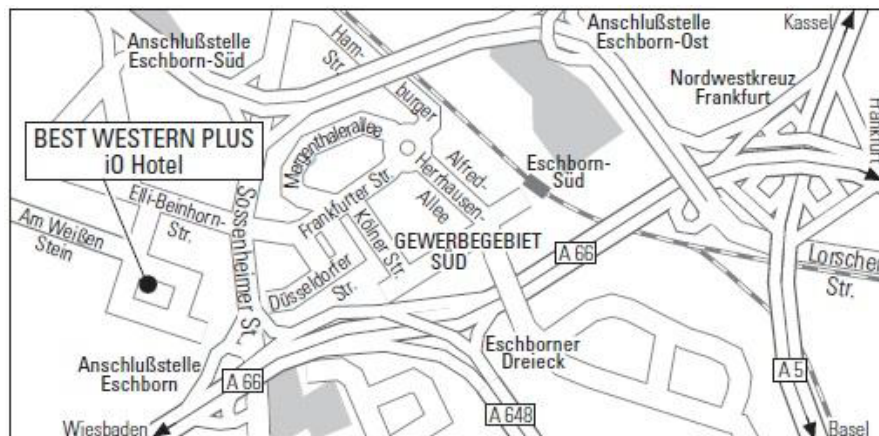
Anschlußstelle Eschborn-Süd

Ham-burger Str.

Anschlußstelle Eschborn-Ost

Kassel

Nordwestkreuz Frankfurt

Frankfurt

BEST WESTERN PLUS
iO Hotel

Mergenthaleralee

Alfred-Herrhausen-Allee

Eschborn-Süd

Elli-Beinhorn-Str.

Sossenheimer St.

Frankfurter Str.

Am Weißen Stein

Kölner Str.

GEWERBEGEBIET SÜD

A 66

Lorscher Str.

Düsseldorfer Str.

Anschlußstelle Eschborn

A 66

Eschborner Dreieck

A 5

Wiesbaden

A 648

Basel